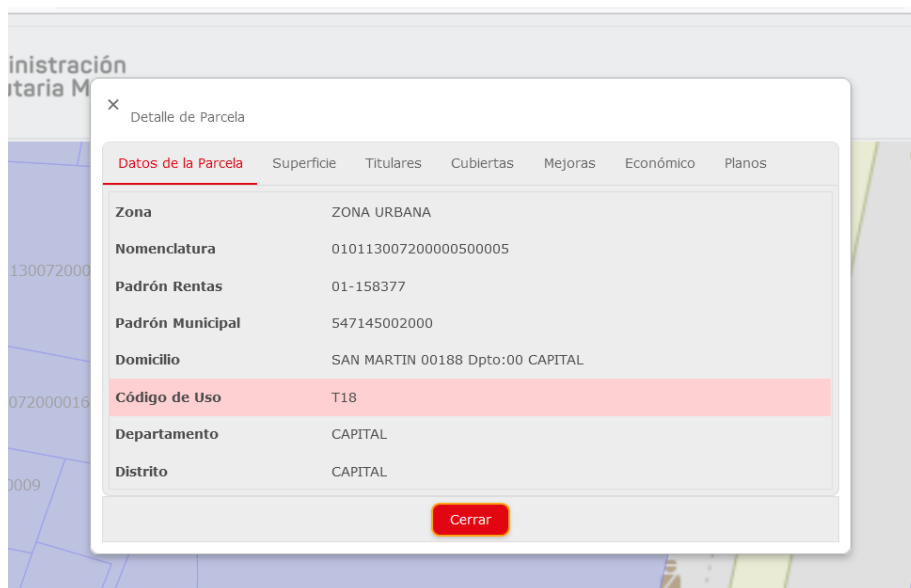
inistración
itaria M

×
Detalle de Parcela

Datos de la Parcela Superficie Titulares Cubiertas Mejoras Económico Planos

| | |
|---|---|
| Zona | ZONA URBANA |
| Nomenclatura | 010113007200000500005 |
| Padrón Rentas | 01-158377 |
| Padrón Municipal | 547145002000 |
| Domicilio | SAN MARTIN 00188 Dpto:00 CAPITAL |
| Código de Uso | T18 |
| Departamento | CAPITAL |
| Distrito | CAPITAL |

Cerrar

130072000
072000016
)009